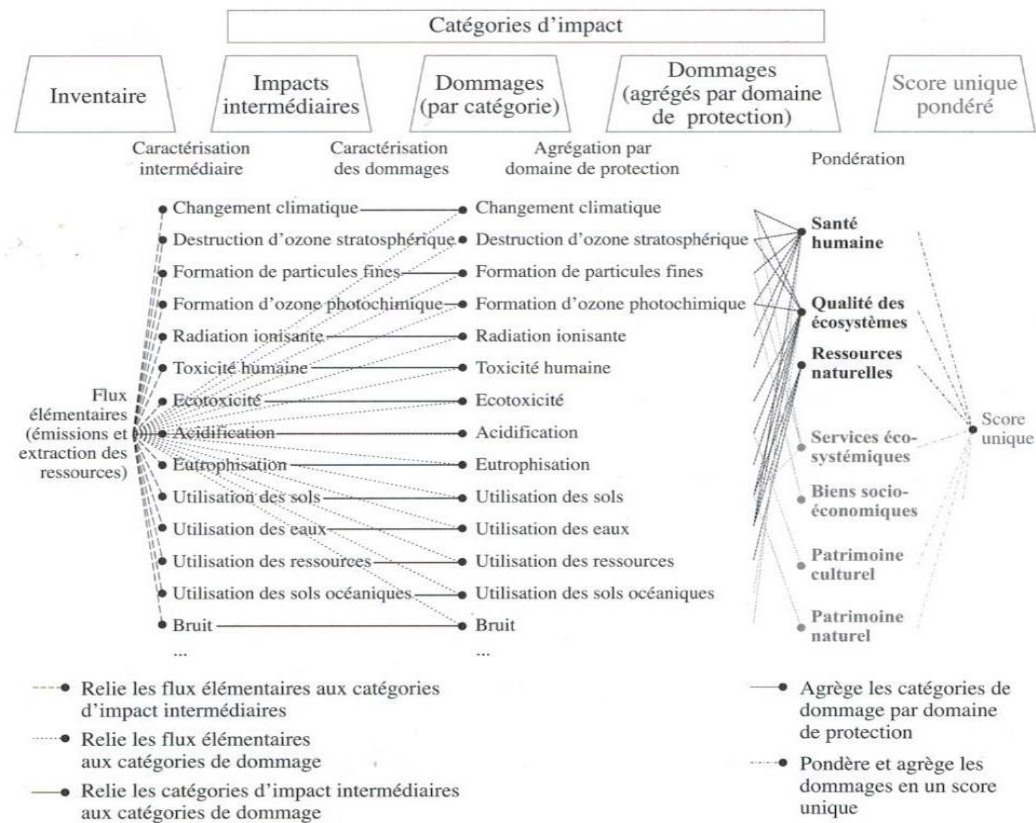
Catégories d'impact

Inventaire

Impacts intermédiaires

Dommages (par catégorie)

Dommages (agrégés par domaine de protection)

Score unique pondéré

Caractérisation intermédiaire

Caractérisation des dommages

Agrégation par domaine de protection

Pondération

Changement climatique
Destruction d'ozone stratosphérique
Formation de particules fines
Formation d'ozone photochimique
Radiation ionisante
Toxicité humaine
Ecotoxicité
Acidification
Eutrophisation
Utilisation des sols
Utilisation des eaux
Utilisation des ressources
Utilisation des sols océaniques
Bruit
...

Flux élémentaires (émissions et extraction des ressources)

Changement climatique
Destruction d'ozone stratosphérique
Formation de particules fines
Formation d'ozone photochimique
Radiation ionisante
Toxicité humaine
Ecotoxicité
Acidification
Eutrophisation
Utilisation des sols
Utilisation des eaux
Utilisation des ressources
Utilisation des sols océaniques
Bruit
...

Santé humaine
Qualité des écosystèmes
Ressources naturelles
Services écosystémiques
Biens socio-économiques
Patrimoine culturel
Patrimoine naturel

Score unique

Relie les flux élémentaires aux catégories d'impact intermédiaires

Relie les flux élémentaires aux catégories de dommage

Relie les catégories d'impact intermédiaires aux catégories de dommage

Agrège les catégories de dommage par domaine de protection

Pondère et agrège les dommages en un score unique